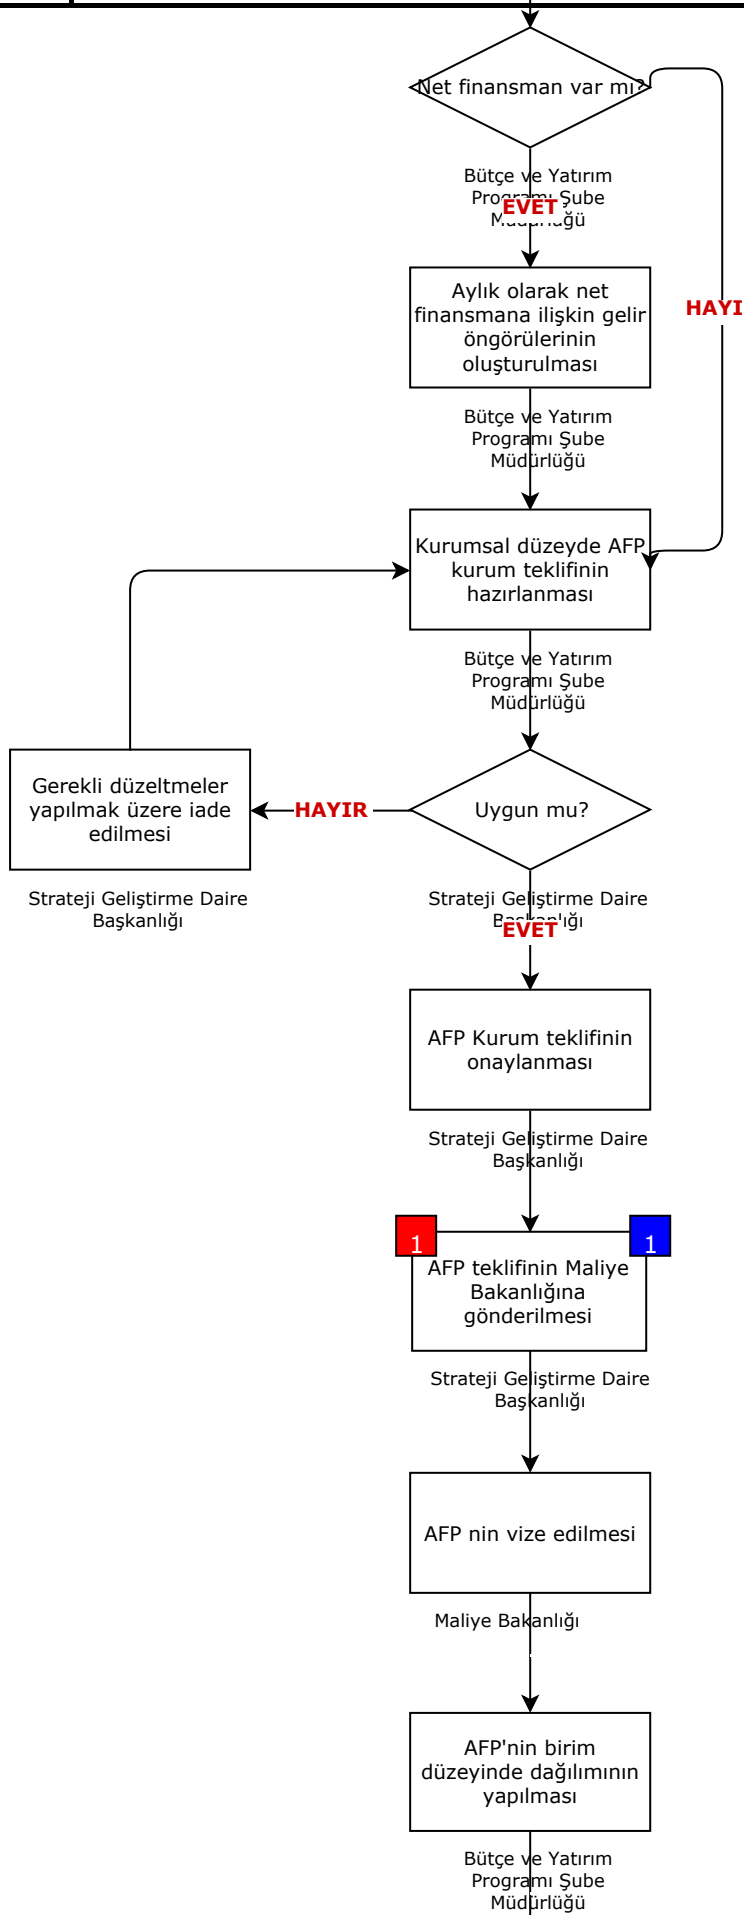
Net finansman var mı?

Bütçe ve Yatırım Programı Şube Müdürlüğü

EVET

HAYI

Aylık olarak net finansmana ilişkin gelir öngörülerinin oluşturulması

Bütçe ve Yatırım Programı Şube Müdürlüğü

Kurumsal düzeyde AFP kurum teklifinin hazırlanması

Bütçe ve Yatırım Programı Şube Müdürlüğü

Gerekli düzeltmeler yapılmak üzere iade edilmesi

HAYIR

Uygun mu?

Strateji Geliştirme Daire Başkanlığı

Strateji Geliştirme Daire Başkanlığı

EVET

AFP Kurum teklifinin onaylanması

Strateji Geliştirme Daire Başkanlığı

1

1

AFP teklifinin Maliye Bakanlığına gönderilmesi

Strateji Geliştirme Daire Başkanlığı

AFP nin vize edilmesi

Maliye Bakanlığı

AFP'nin birim düzeyinde dağılımının yapılması

Bütçe ve Yatırım Programı Şube Müdürlüğü